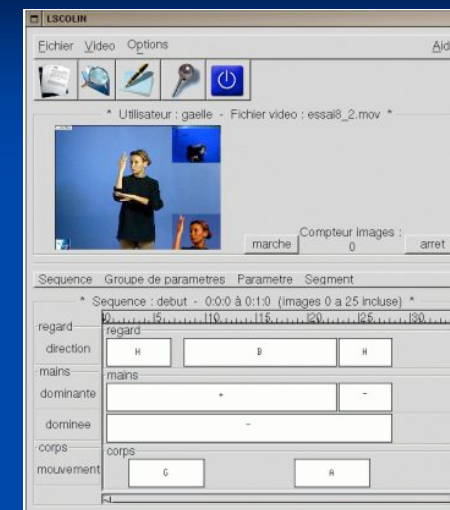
LSCOLIN

Fichier Video Options Aid

* Utilisateur : gaelle - Fichier video : essai8_2.mov *

marche Compteur images : 0 arret

Sequence Groupe de parametres Parametre Segment

* Sequence : debut - 0:0:0 à 0:1:0 (images 0 a 25 incluse) *

0 5 10 15 20 25 30

regard
regard
direction H B H
mains
mains
dominante + -
dominee -
corps
corps
mouvement G A